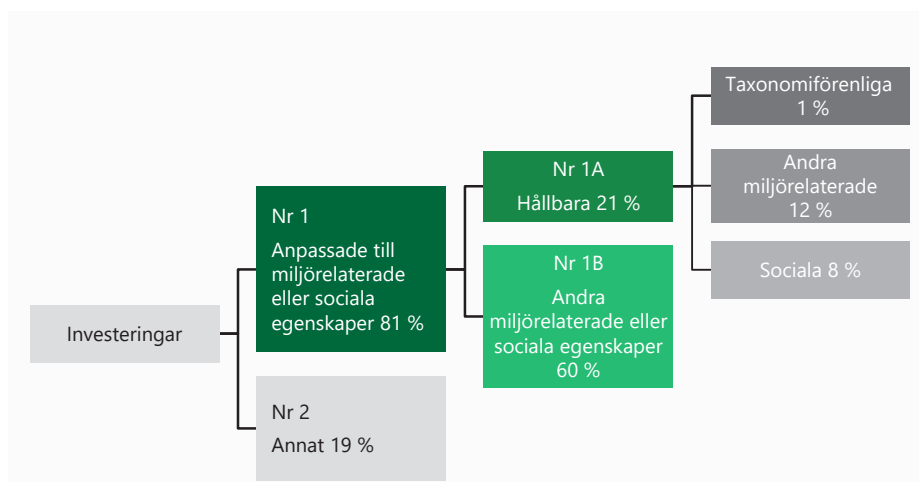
Investeringar

Nr 1

Anpassade till miljörelaterade eller sociala egenskaper 81 %

Nr 2

Annat 19 %

Nr 1A

Hållbara 21 %

Nr 1B

Andra miljörelaterade eller sociala egenskaper 60 %

Taxonomiförenliga 1 %

Andra miljörelaterade 12 %

Sociala 8 %